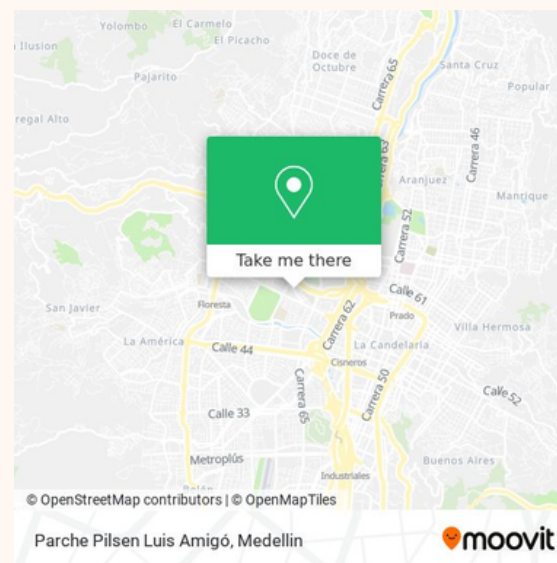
Yolombo
El Carmelo
El Picacho
Ilusion
Pajarito
Doce de Octubre
Carrera 65
Santa Cruz
Popular
regal Alto
Carrera 63
Carrera 46
Aranjuez
Manrique
Carrera 52
Take me there
Calle 61
Floresta
Carrera 62
Prado
San Javier
Villa Hermosa
La América
Calle 44
La Candelaria
Cisneros
Carrera 65
Carrera 50
Calle 52
Calle 33
Metroplús
Buenos Aires
Industriales
Belén
© OpenStreetMap contributors | © OpenMapTiles
Parche Pilsen Luis Amigó, Medellin
moovit